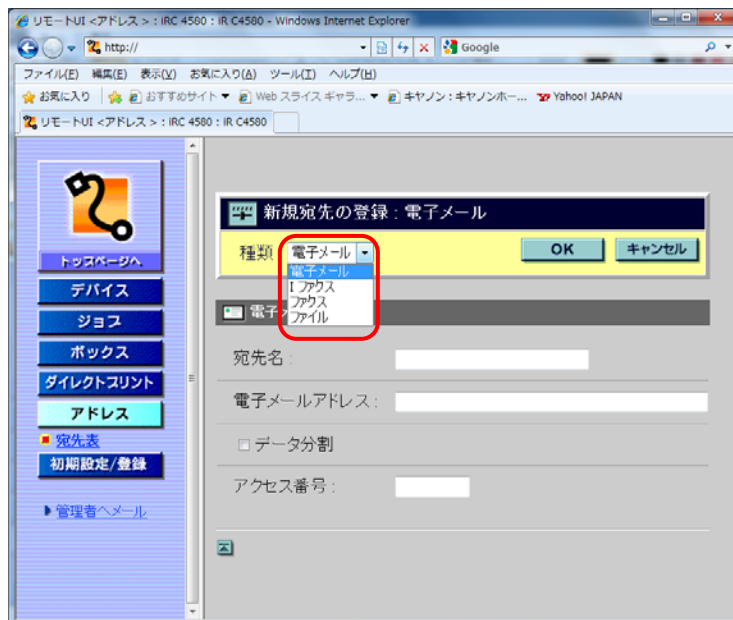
リモートUI <アドレス > : IRC 4580 : iR C4580 - Windows Internet Explorer
http://
Google
ファイル(E) 編集(E) 表示(V) お気に入り(A) ツール(T) ヘルプ(H)
お気に入り おすすめサイト ▼ Web スライス ギャラ... ▼ キヤノン : キヤノンホー... Yahoo! JAPAN
リモートUI <アドレス > : IRC 4580 : iR C4580

トップページへ
デバイス
ジョブ
ボックス
ダイレクトプリント
アドレス
宛先表
初期設定/登録
管理者へメール

新規宛先の登録 : 電子メール
種類 電子メール
電子メール
I ファクス
ファクス
ファイル
OK
キャンセル
電子
宛先名 :
電子メールアドレス :
データ分割
アクセス番号 :